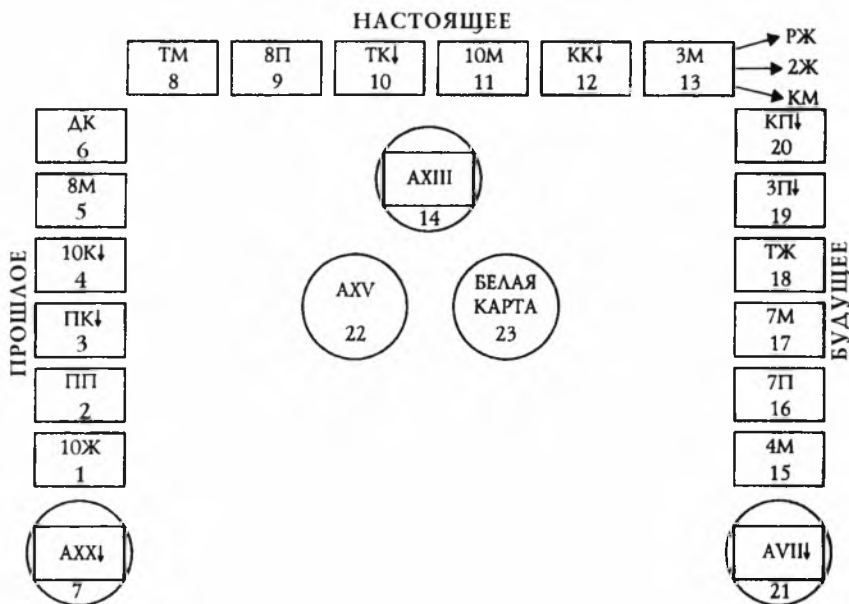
НАСТОЯЩЕЕ

ТМ 8

8П 9

ТК↓ 10

10М 11

КК↓ 12

3М 13

РЖ

2Ж

КМ

ПРОШЛОЕ

ДК 6

8М 5

10К↓ 4

ПК↓ 3

ПП 2

10Ж 1

АХХ↓ 7

АXIII 14

AXV 22

БЕЛАЯ КАРТА 23

БУДУЩЕЕ

КП↓ 20

3П↓ 19

ТЖ 18

7М 17

7П 16

4М 15

AVII↓ 21